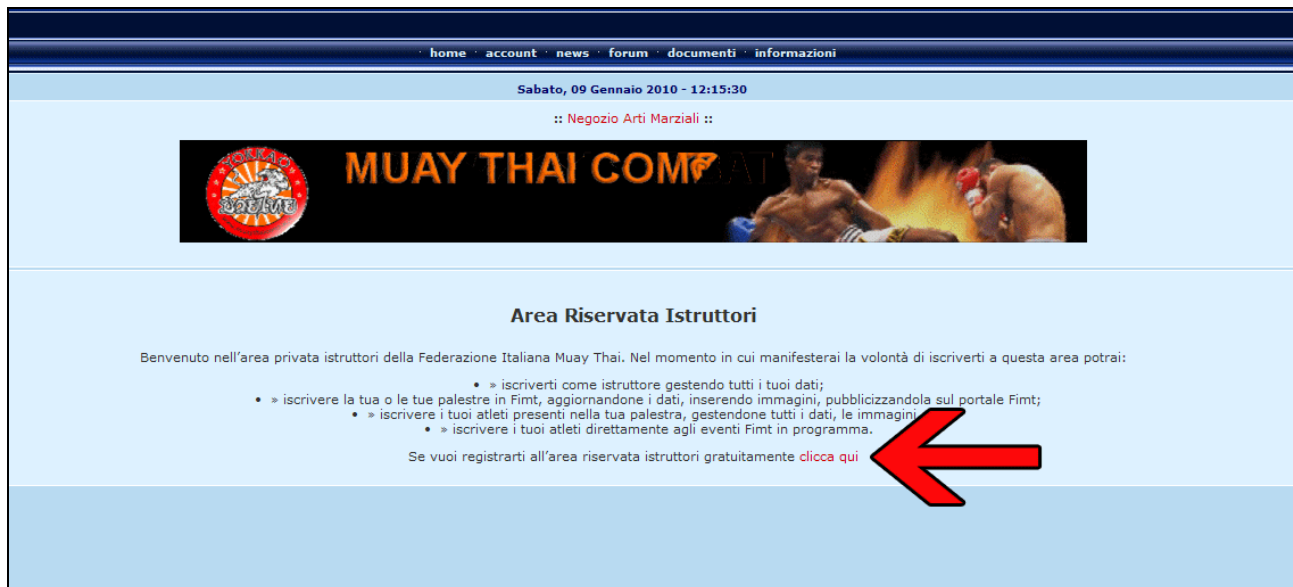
· home · account · news · forum · documenti · informazioni

Sabato, 09 Gennaio 2010 - 12:15:30

:: Negozio Arti Marziali ::

MUAY THAI COMBAT

Area Riservata Istruttori

Benvenuto nell'area privata istruttori della Federazione Italiana Muay Thai. Nel momento in cui manifesterai la volontà di iscriverti a questa area potrai:

- » iscriverti come istruttore gestendo tutti i tuoi dati;
- » iscrivere la tua o le tue palestre in Fimt, aggiornandone i dati, inserendo immagini, pubblicizzandola sul portale Fimt;
- » iscrivere i tuoi atleti presenti nella tua palestra, gestendone tutti i dati, le immagini,
- » iscrivere i tuoi atleti direttamente agli eventi Fimt in programma.

Se vuoi registrarti all'area riservata istruttori gratuitamente clicca qui